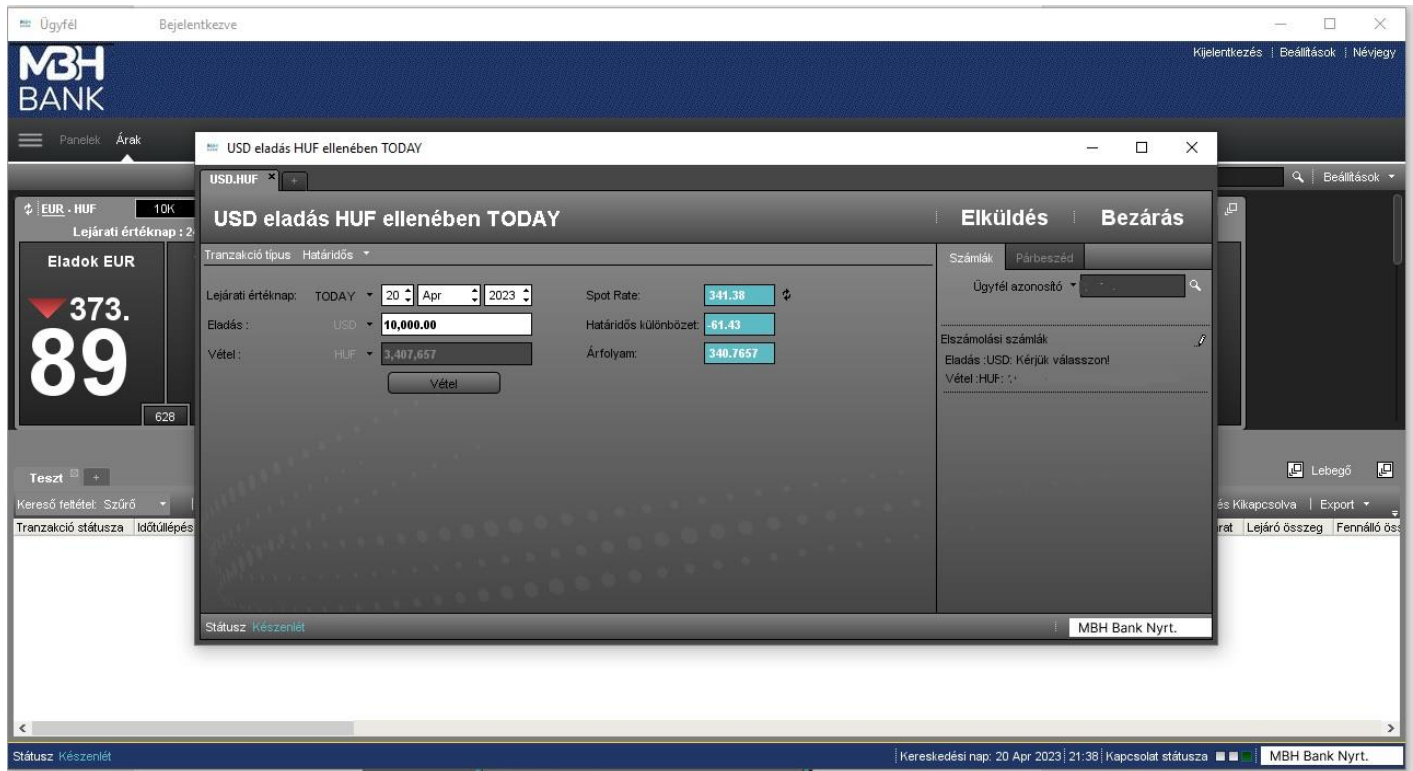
Ügyfél Bejelentkezve

MBH BANK

Kijelentkezés | Beállítások | Névjegy

Panelek Árak

Beállítások

EUR . HUF 10K
Lejárati értéknap : 2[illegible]

Eladok EUR

373.
89

628

USD eladás HUF ellenében TODAY

USD.HUF × +

USD eladás HUF ellenében TODAY

Elküldés Bezárás

Tranzakció típus Határidős

Számlák Párbeszéd

Ügyfél azonosító

Lejárati értéknap: TODAY 20 Apr 2023

Eladás : USD 10,000.00

Vétel : HUF 3,407,657

Vétel

Spot Rate: 341.38

Határidős különbözet: -61.43

Árfolyam: 340.7657

Elszámolási számlák
Eladás :USD: Kérjük válasszon!
Vétel :HUF: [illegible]

Státusz Készenlét

MBH Bank Nyrt.

Teszt +

Lebegő

Kereső feltétel: Szűrő

és Kikapcsolva | Export

Tranzakció státusza Időtúllépés

rat Lejáró összeg Fennálló öss

Státusz Készenlét

Kereskedési nap: 20 Apr 2023 21:38 Kapcsolat státusza

MBH Bank Nyrt.